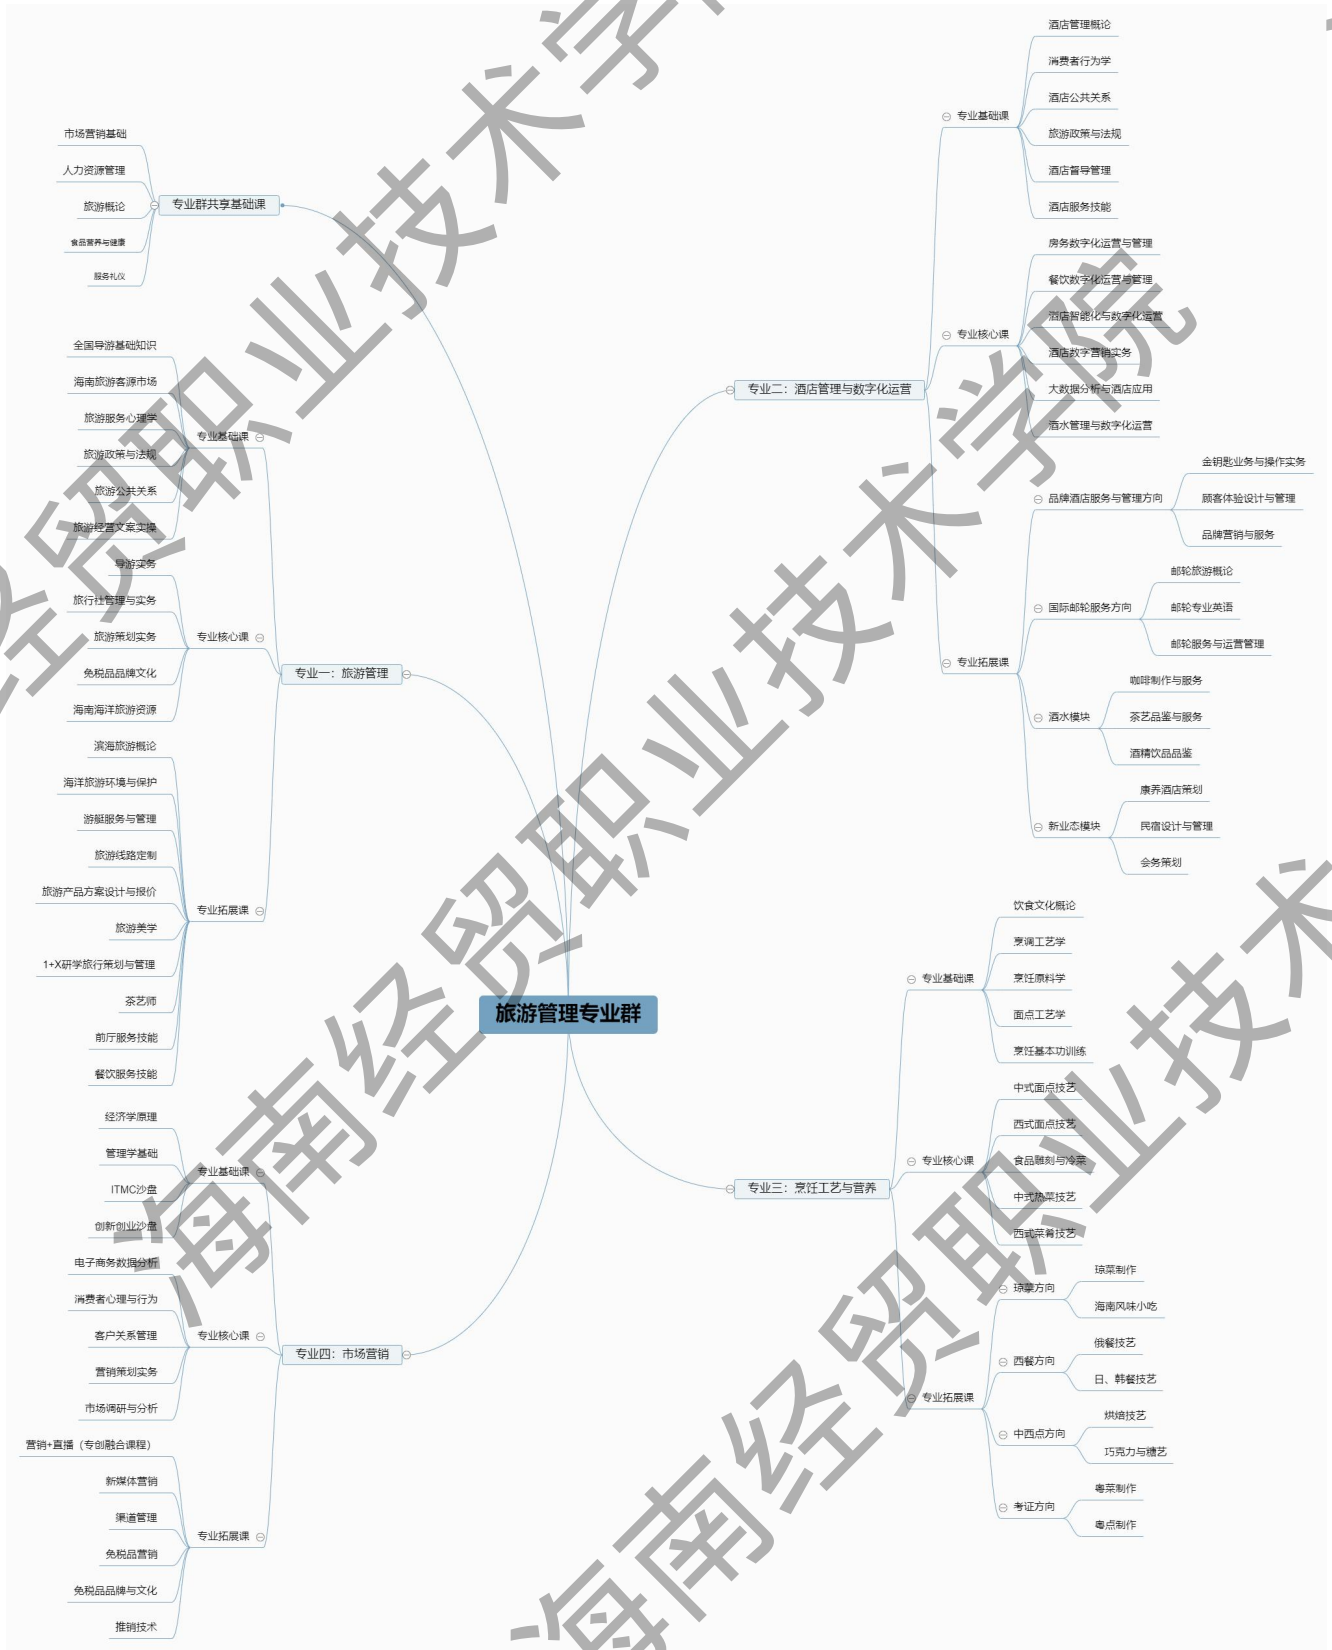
旅游管理专业群

专业群共享基础课
市场营销基础
人力资源管理
旅游概论
食品营养与健康
服务礼仪

专业一：旅游管理
专业基础课
全国导游基础知识
海南旅游客源市场
旅游服务心理学
旅游政策与法规
旅游公共关系
旅游经营文案实操
专业核心课
导游实务
旅行社管理与实务
旅游策划实务
免税品品牌文化
海南海洋旅游资源
专业拓展课
滨海旅游概论
海洋旅游环境与保护
游艇服务与管理
旅游线路定制
旅游产品方案设计与报价
旅游美学
1+X研学旅行策划与管理
茶艺师
前厅服务技能
餐饮服务技能

专业四：市场营销
专业基础课
经济学原理
管理学基础
ITMC沙盘
创新创业沙盘
专业核心课
电子商务数据分析
消费者心理与行为
客户关系管理
营销策划实务
市场调研与分析
专业拓展课
营销+直播（专创融合课程）
新媒体营销
渠道管理
免税品营销
免税品品牌与文化
推销技术

专业二：酒店管理与数字化运营
专业基础课
酒店管理概论
消费者行为学
酒店公共关系
旅游政策与法规
酒店督导管理
酒店服务技能
专业核心课
房务数字化运营与管理
餐饮数字化运营与管理
酒店智能化与数字化运营
酒店数字营销实务
大数据分析与酒店应用
酒水管理与数字化运营
专业拓展课
品牌酒店服务与管理方向
金钥匙业务与操作实务
顾客体验设计与管理
品牌营销与服务
国际邮轮服务方向
邮轮旅游概论
邮轮专业英语
邮轮服务与运营管理
酒水模块
咖啡制作与服务
茶艺品鉴与服务
酒精饮品品鉴
新业态模块
康养酒店策划
民宿设计与管理
会务策划

专业三：烹饪工艺与营养
专业基础课
饮食文化概论
烹调工艺学
烹饪原料学
面点工艺学
烹饪基本功训练
专业核心课
中式面点技艺
西式面点技艺
食品雕刻与冷菜
中式热菜技艺
西式菜肴技艺
专业拓展课
琼菜方向
琼菜制作
海南风味小吃
西餐方向
俄餐技艺
日、韩餐技艺
中西点方向
烘焙技艺
巧克力与糖艺
考证方向
粤菜制作
粤点制作

海南经贸职业技术学院
海南经贸职业技术学院
海南经贸职业技术